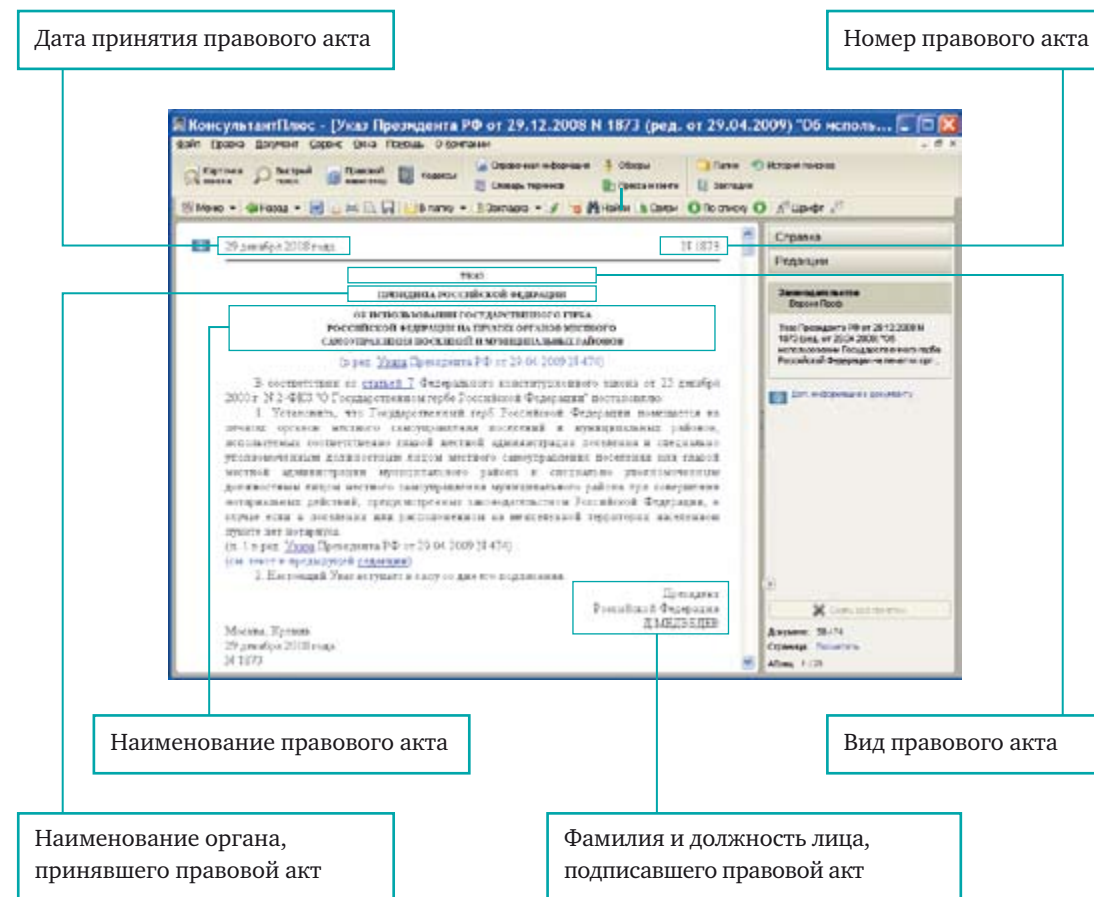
Дата принятия правового акта

Номер правового акта

КонсультантПлюс - [Указ Президента РФ от 29.12.2008 N 1873 (ред. от 29.04.2009) "Об исполь...

Файл Правка Документ Сервис Окна Помощь О компании

Карточка поиска Быстрый поиск Правовой навигатор Кодексы Справочная информация Обзоры Словарь терминов Пресса и книги Папки История поисков Закладки

Меню Назад В папку Закладка Найти Связи По списку Шрифт

29 декабря 2008 года

N 1873

УКАЗ

ПРЕЗИДЕНТА РОССИЙСКОЙ ФЕДЕРАЦИИ

ОБ ИСПОЛЬЗОВАНИИ ГОСУДАРСТВЕННОГО ГЕРБА РОССИЙСКОЙ ФЕДЕРАЦИИ НА ПЕЧАТЯХ ОРГАНОВ МЕСТНОГО САМОУПРАВЛЕНИЯ ПОСЕЛЕНИЙ И МУНИЦИПАЛЬНЫХ РАЙОНОВ

(в ред. Указа Президента РФ от 29.04.2009 N 474)

В соответствии со статьей 7 Федерального конституционного закона от 25 декабря 2000 г. N 2-ФКЗ "О Государственном гербе Российской Федерации" постановляю:

1. Установить, что Государственный герб Российской Федерации помещается на печатях органов местного самоуправления поселений и муниципальных районов, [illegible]

(п. 1 в ред. Указа Президента РФ от 29.04.2009 N 474)

(см. текст в предыдущей редакции)

2. Настоящий Указ вступает в силу со дня его подписания.

Президент Российской Федерации Д.МЕДВЕДЕВ

Москва, Кремль
29 декабря 2008 года
N 1873

Справка

Редакции

Законодательство Версия Проф

Указ Президента РФ от 29.12.2008 N 1873 (ред. от 29.04.2009) "Об использовании Государственного герба Российской Федерации на печатях орг...

Доп. информация к документу

Документ: 38/174
Страница: Посмотреть
Абзац: 1 / 29

Наименование правового акта

Вид правового акта

Наименование органа, принявшего правовой акт

Фамилия и должность лица, подписавшего правовой акт